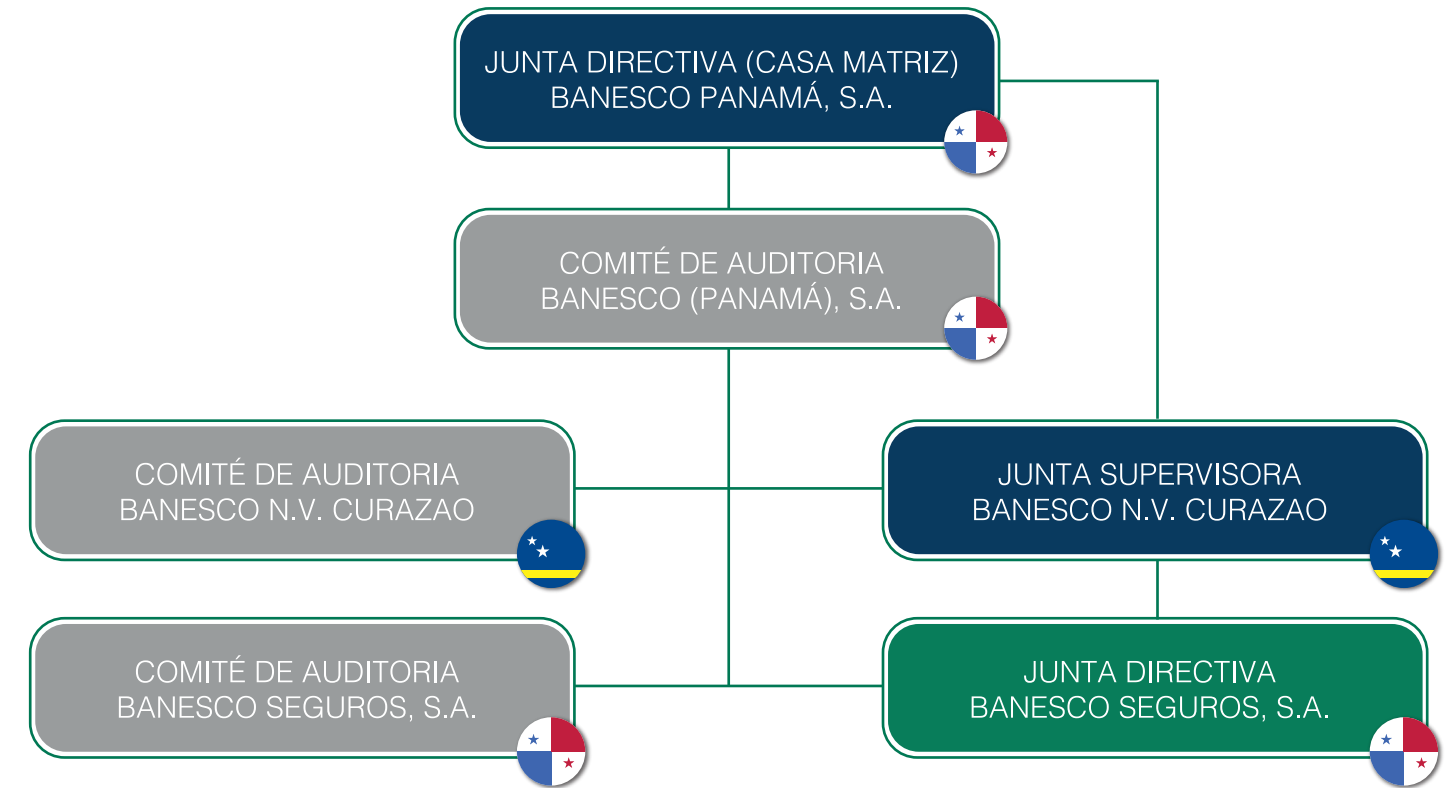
JUNTA DIRECTIVA (CASA MATRIZ)
BANESCO PANAMÁ, S.A.

COMITÉ DE AUDITORIA
BANESCO (PANAMÁ), S.A.

COMITÉ DE AUDITORIA
BANESCO N.V. CURAZAO

JUNTA SUPERVISORA
BANESCO N.V. CURAZAO

COMITÉ DE AUDITORIA
BANESCO SEGUROS, S.A.

JUNTA DIRECTIVA
BANESCO SEGUROS, S.A.